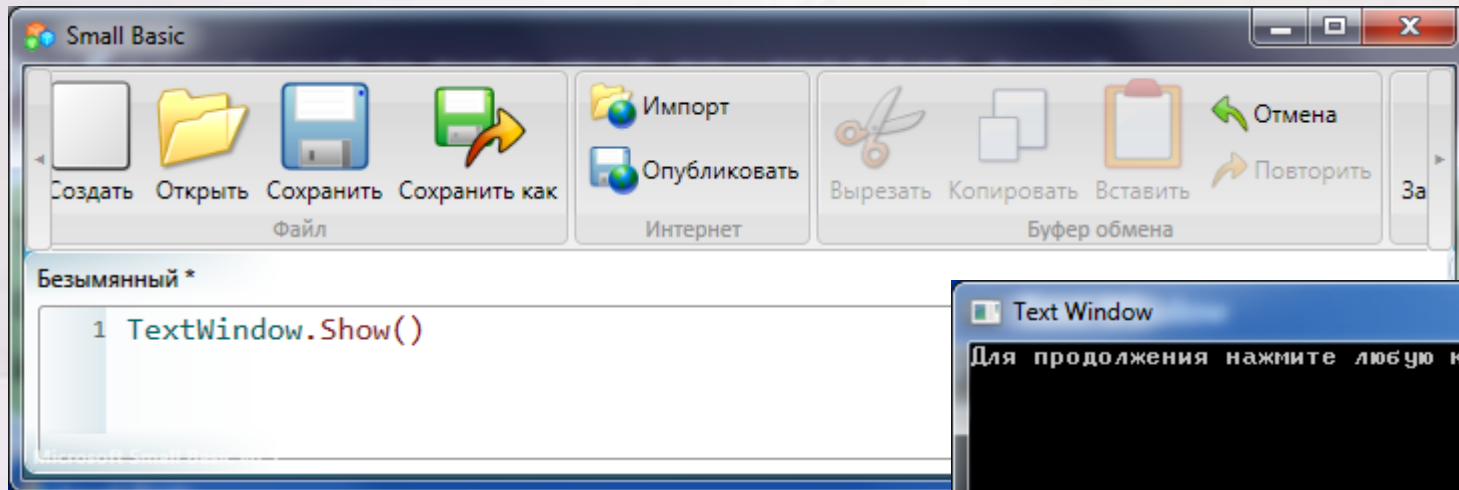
Small Basic

Создать Открыть Сохранить Сохранить как
Файл

Импорт
Опубликовать
Интернет

Вырезать Копировать Вставить
Отмена
Повторить
Буфер обмена

За

Безымянный *

1 TextWindow.Show()

Microsoft Small Basic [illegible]

Text Window
Для продолжения нажмите любую к